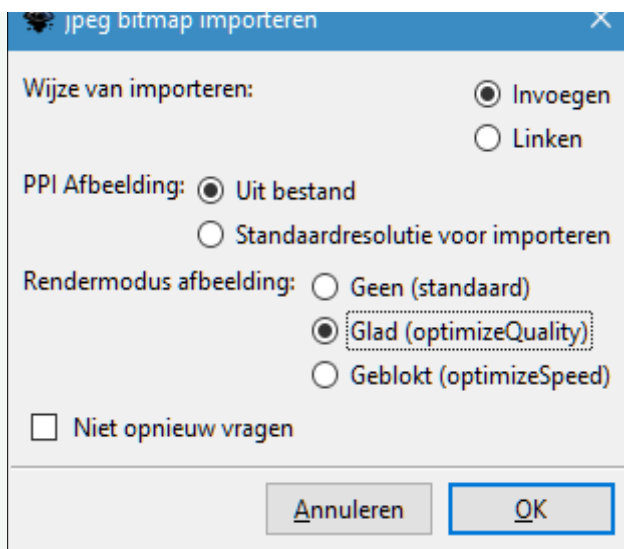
jpeg bitmap importeren

Wijze van importeren:
Invoegen
Linken

PPI Afbeelding:
Uit bestand
Standaardresolutie voor importeren

Rendermodus afbeelding:
Geen (standaard)
Glad (optimizeQuality)
Geblokt (optimizeSpeed)

Niet opnieuw vragen

Annuleren
OK